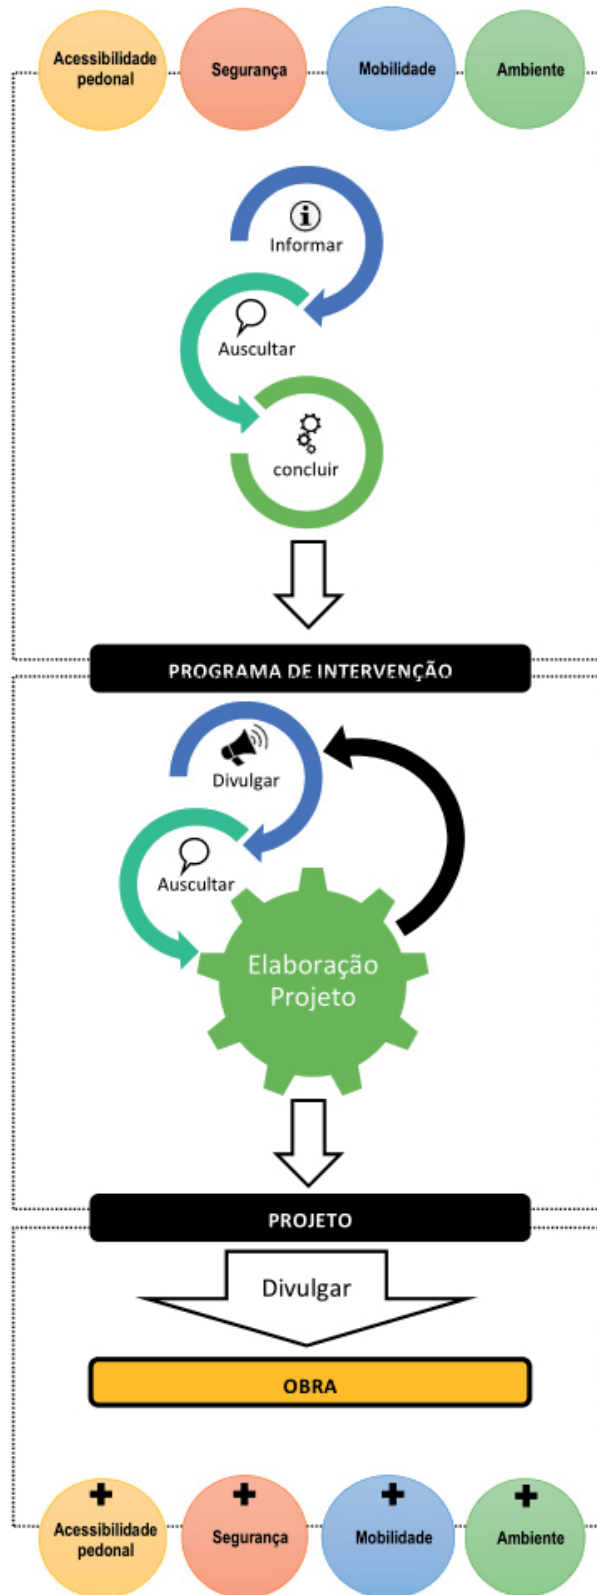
Acessibilidade pedonal

Segurança

Mobilidade

Ambiente

Informar

Auscultar

concluir

PROGRAMA DE INTERVENÇÃO

Divulgar

Auscultar

Elaboração Projeto

PROJETO

Divulgar

OBRA

+ Acessibilidade pedonal

+ Segurança

+ Mobilidade

+ Ambiente